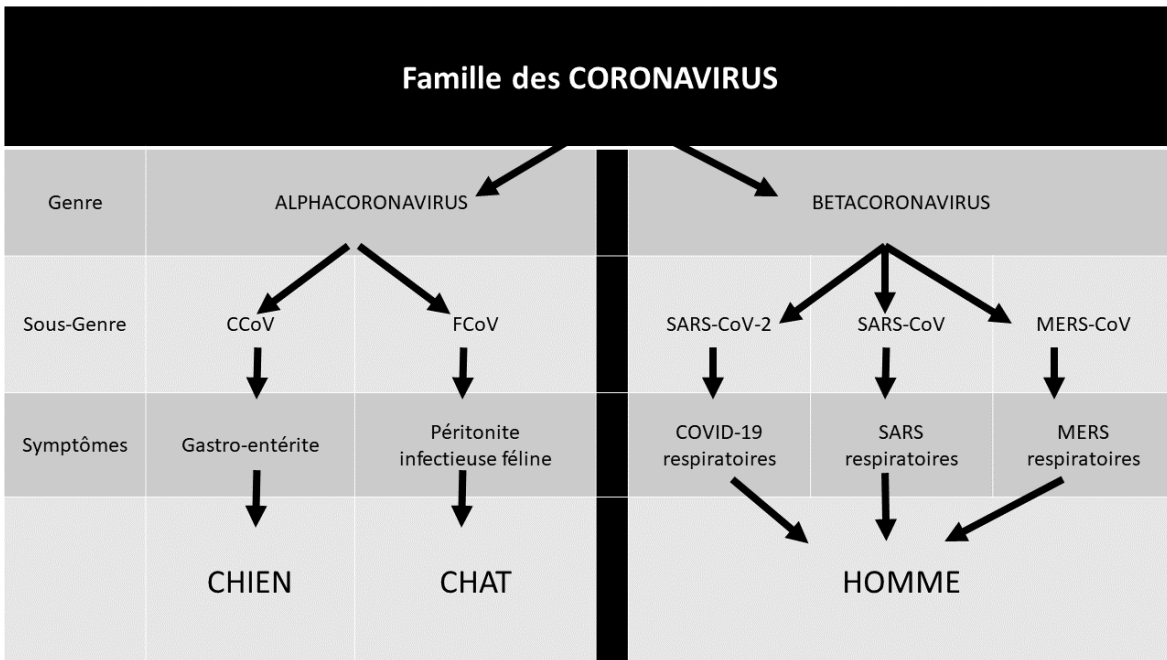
Famille des CORONAVIRUS

Genre
ALPHACORONAVIRUS
BETACORONAVIRUS

Sous-Genre
CCoV
FCoV
SARS-CoV-2
SARS-CoV
MERS-CoV

Symptômes
Gastro-entérite
Péritonite infectieuse féline
COVID-19 respiratoires
SARS respiratoires
MERS respiratoires

CHIEN
CHAT
HOMME